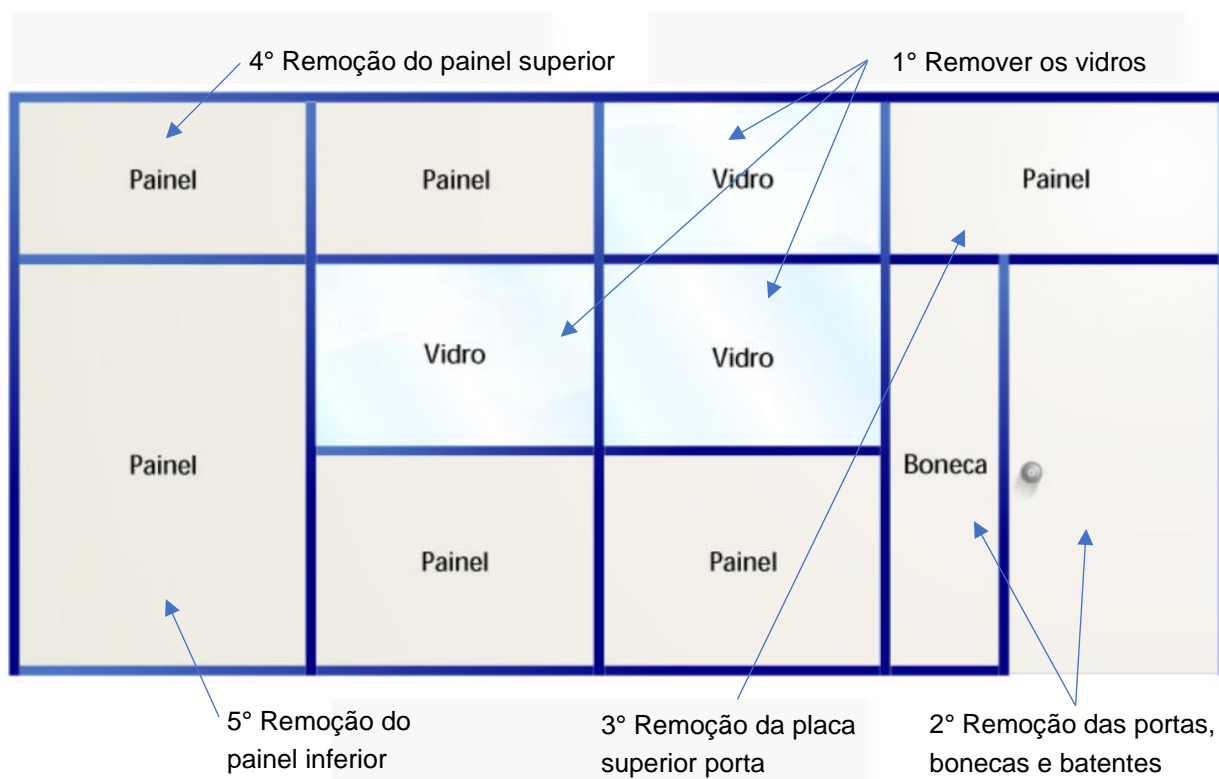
4° Remoção do painel superior

1° Remover os vidros

Painel

Painel

Vidro

Painel

Vidro

Vidro

Painel

Boneca

Painel

Painel

5° Remoção do painel inferior

3° Remoção da placa superior porta

2° Remoção das portas, bonecas e batentes